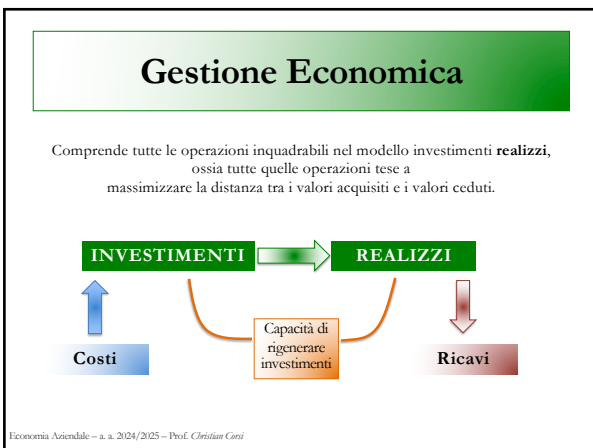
Gestione Economica

Comprende tutte le operazioni inquadrabili nel modello investimenti **realizzi**, ossia tutte quelle operazioni tese a massimizzare la distanza tra i valori acquisiti e i valori ceduti.

INVESTIMENTI

REALIZZI

Capacità di rigenerare investimenti

Costi

Ricavi

Economia Aziendale – a. a. 2024/2025 – Prof. *Christian Corsi*